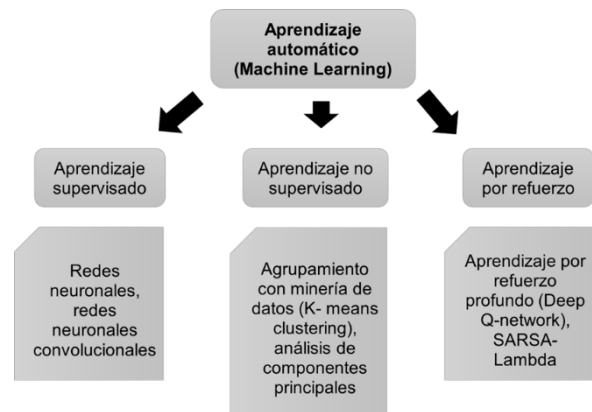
Aprendizaje automático (Machine Learning)

Aprendizaje supervisado

Aprendizaje no supervisado

Aprendizaje por refuerzo

Redes neuronales, redes neuronales convolucionales

Agrupamiento con minería de datos (K- means clustering), análisis de componentes principales

Aprendizaje por refuerzo profundo (Deep Q-network), SARSA-Lambda